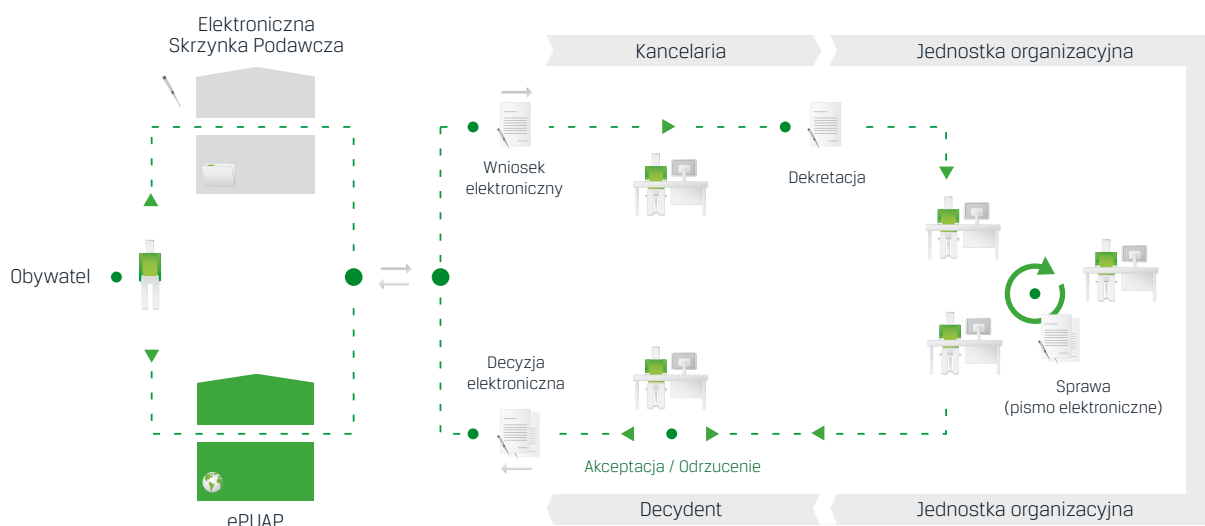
Elektroniczna Skrzynka Podawcza

Kancelaria

Jednostka organizacyjna

Wniosek elektroniczny

Dekretacja

Obywatel

Sprawa (pismo elektroniczne)

Decyzja elektroniczna

Akceptacja / Odrzucenie

ePUAP

Decydent

Jednostka organizacyjna